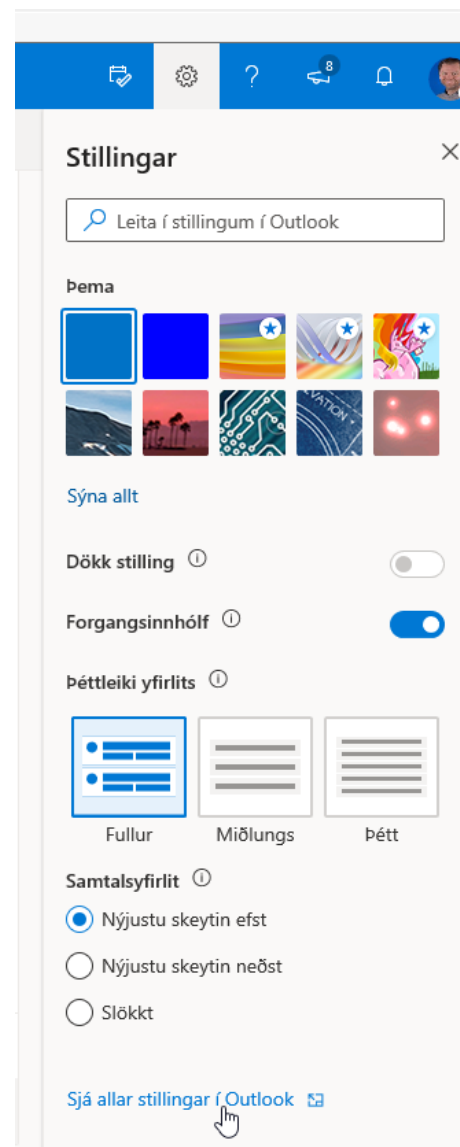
8

Stillingar

Leita í stillingum í Outlook

Þema

Sýna allt

Dökk stilling

Forgangsinnhólf

Þéttleiki yfirlits

Fullur

Miðlungs

Þétt

Samtalsyfirlit

Nýjustu skeytin efst

Nýjustu skeytin neðst

Slökkt

Sjá allar stillingar í Outlook